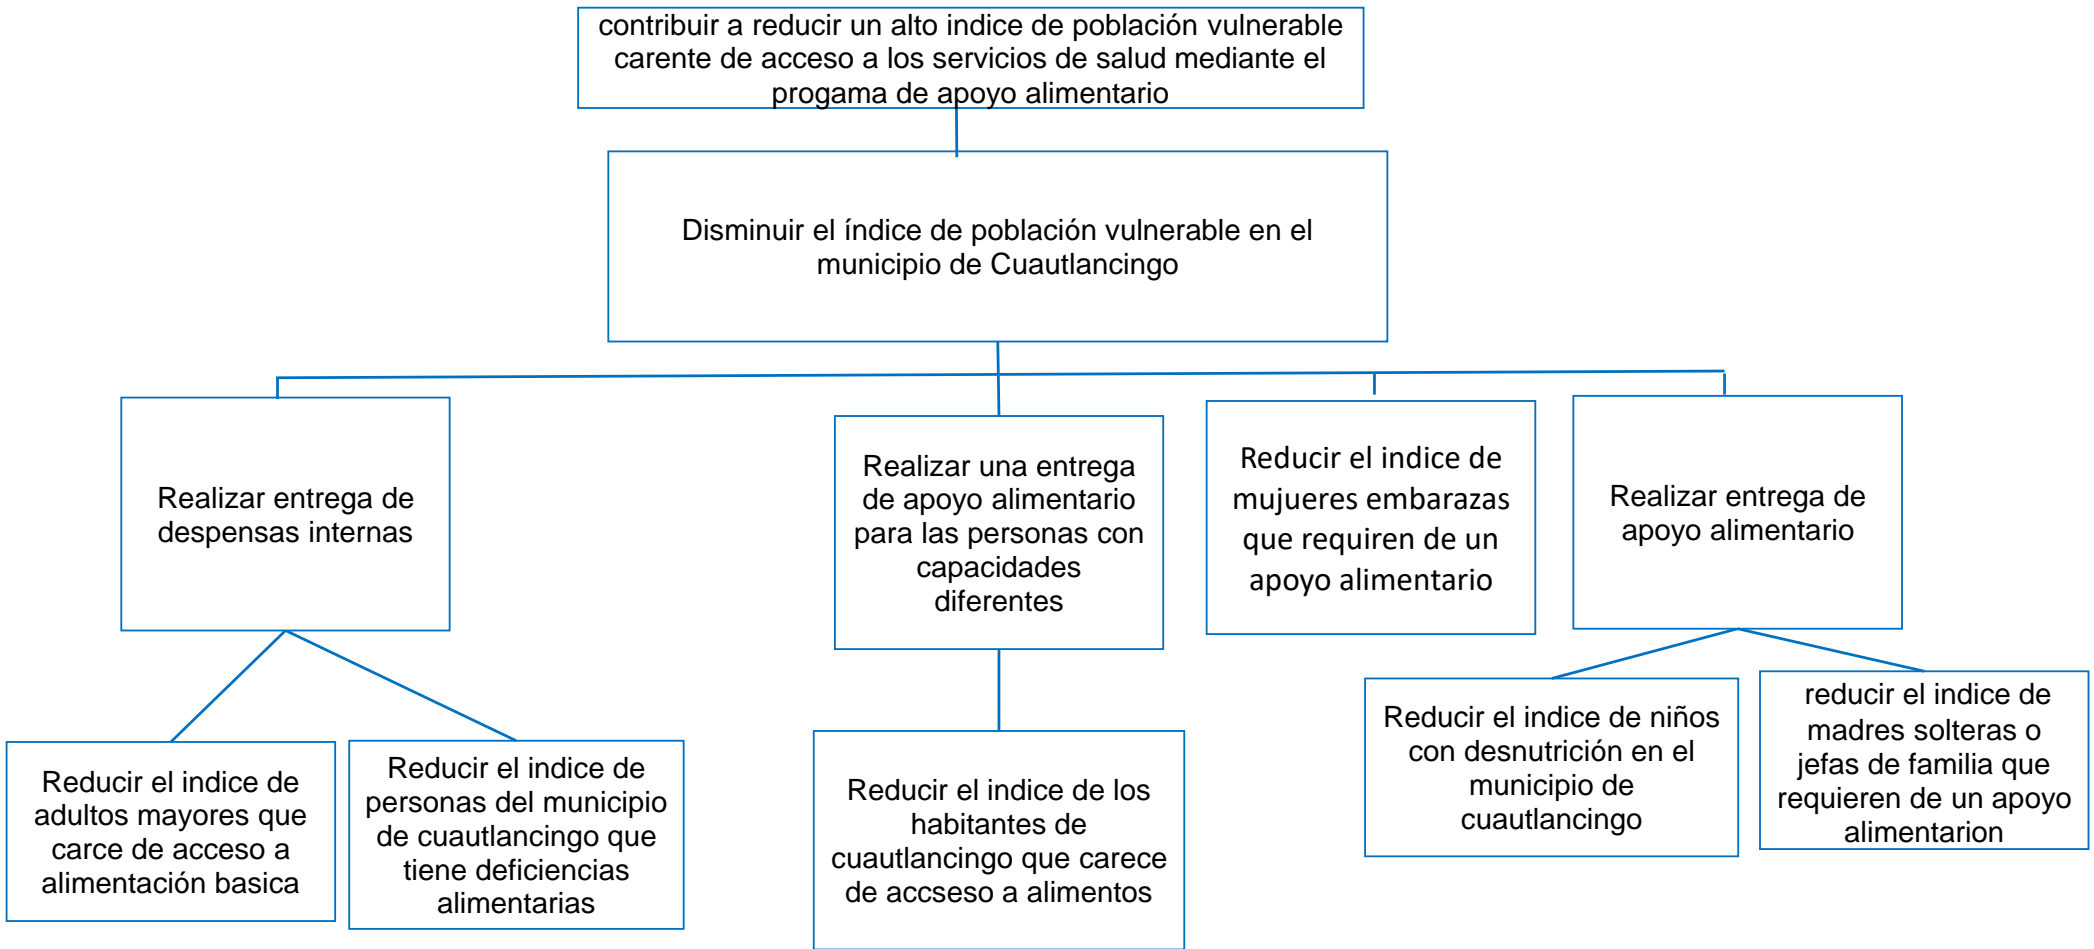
contribuir a reducir un alto indice de población vulnerable carente de acceso a los servicios de salud mediante el progama de apoyo alimentario

Disminuir el índice de población vulnerable en el municipio de Cuautlancingo

Realizar entrega de despensas internas

Realizar una entrega de apoyo alimentario para las personas con capacidades diferentes

Reducir el indice de mujueres embarazas que requiren de un apoyo alimentario

Realizar entrega de apoyo alimentario

Reducir el indice de adultos mayores que carce de acceso a alimentación basica

Reducir el indice de personas del municipio de cuautlancingo que tiene deficiencias alimentarias

Reducir el indice de los habitantes de cuautlancingo que carece de accseso a alimentos

Reducir el indice de niños con desnutrición en el municipio de cuautlancingo

reducir el indice de madres solteras o jefas de familia que requieren de un apoyo alimentarion